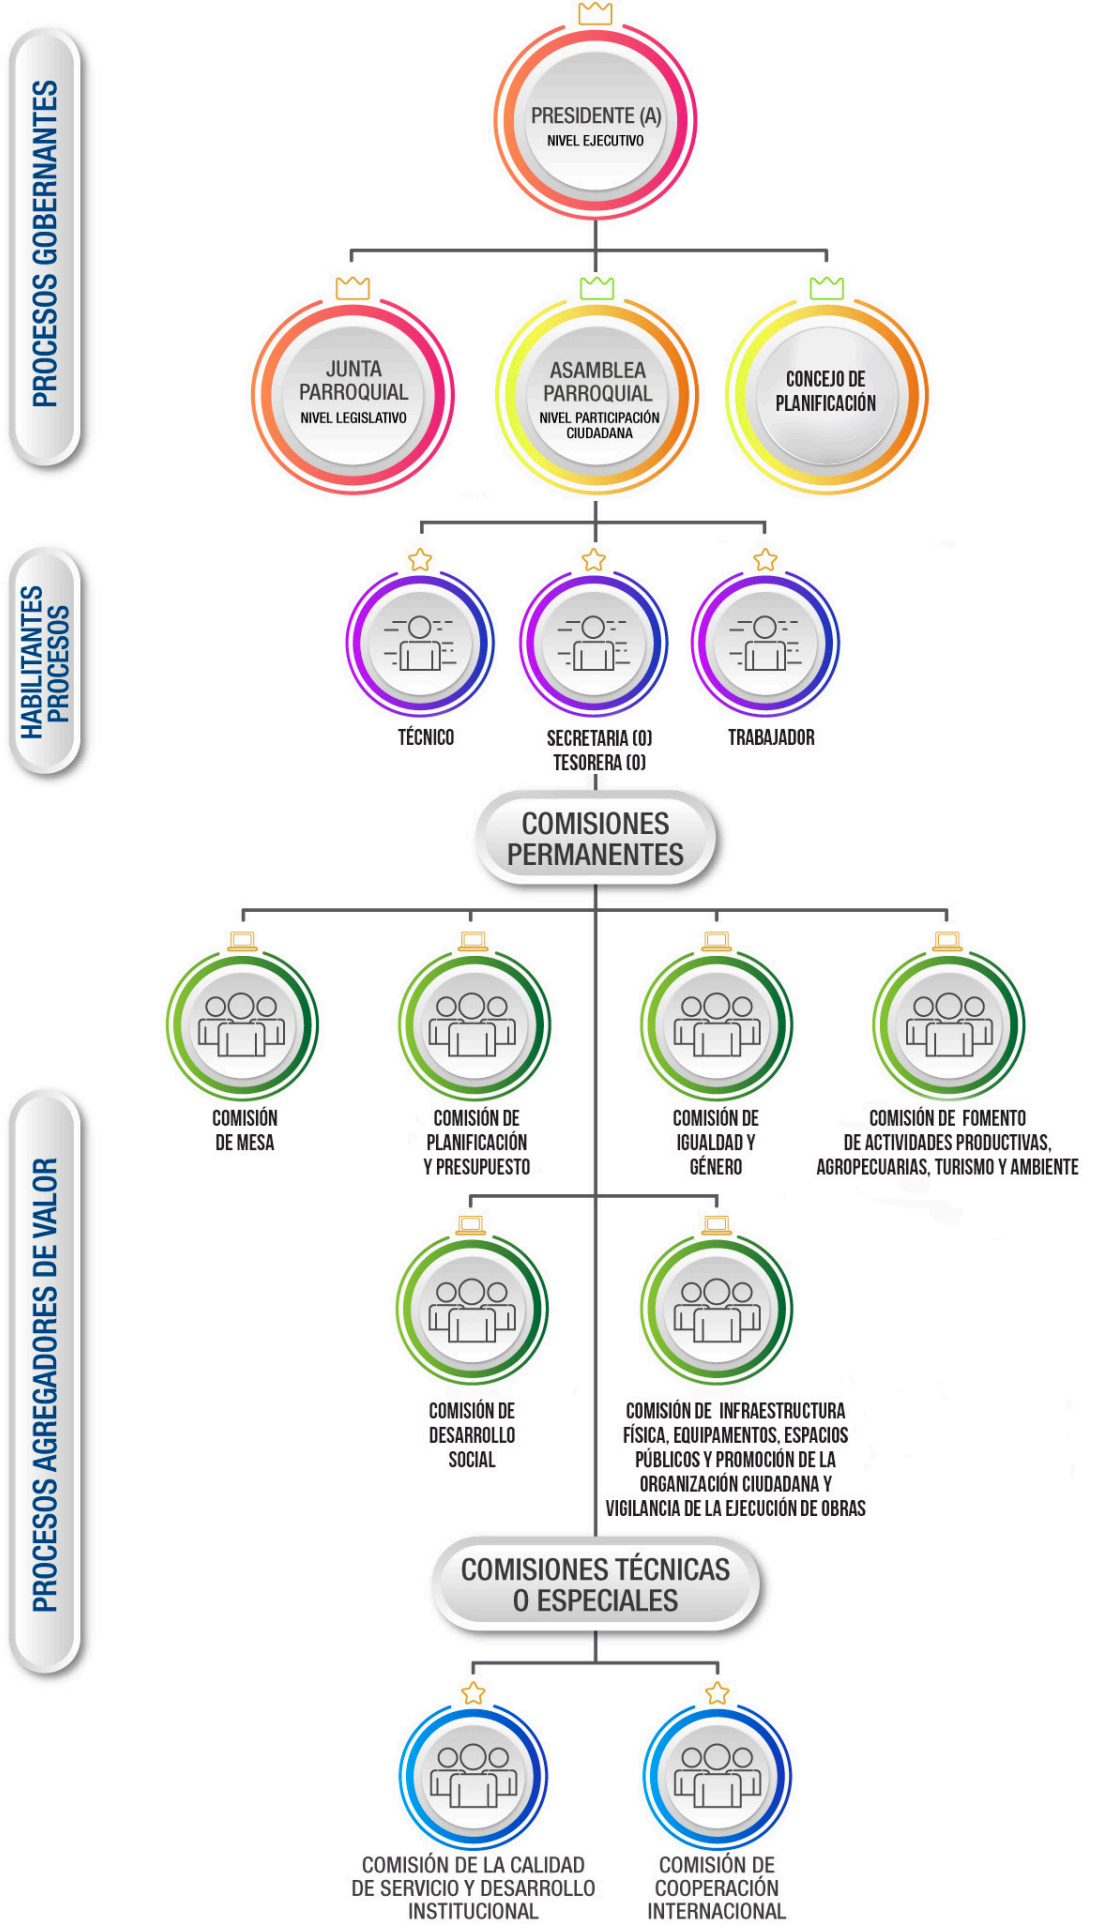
PROCESOS GOBERNANTES

PRESIDENTE (A)
NIVEL EJECUTIVO

JUNTA PARROQUIAL
NIVEL LEGISLATIVO

ASAMBLEA PARROQUIAL
NIVEL PARTICIPACIÓN CIUDADANA

CONCEJO DE PLANIFICACIÓN

PROCESOS HABILITANTES

TÉCNICO

SECRETARIA (O)
TESORERA (O)

TRABAJADOR

COMISIONES PERMANENTES

PROCESOS AGREGADORES DE VALOR

COMISIÓN DE MESA

COMISIÓN DE PLANIFICACIÓN Y PRESUPUESTO

COMISIÓN DE IGUALDAD Y GÉNERO

COMISIÓN DE FOMENTO DE ACTIVIDADES PRODUCTIVAS, AGROPECUARIAS, TURISMO Y AMBIENTE

COMISIÓN DE DESARROLLO SOCIAL

COMISIÓN DE INFRAESTRUCTURA FÍSICA, EQUIPAMENTOS, ESPACIOS PÚBLICOS Y PROMOCIÓN DE LA ORGANIZACIÓN CIUDADANA Y VIGILANCIA DE LA EJECUCIÓN DE OBRAS

COMISIONES TÉCNICAS O ESPECIALES

COMISIÓN DE LA CALIDAD DE SERVICIO Y DESARROLLO INSTITUCIONAL

COMISIÓN DE COOPERACIÓN INTERNACIONAL